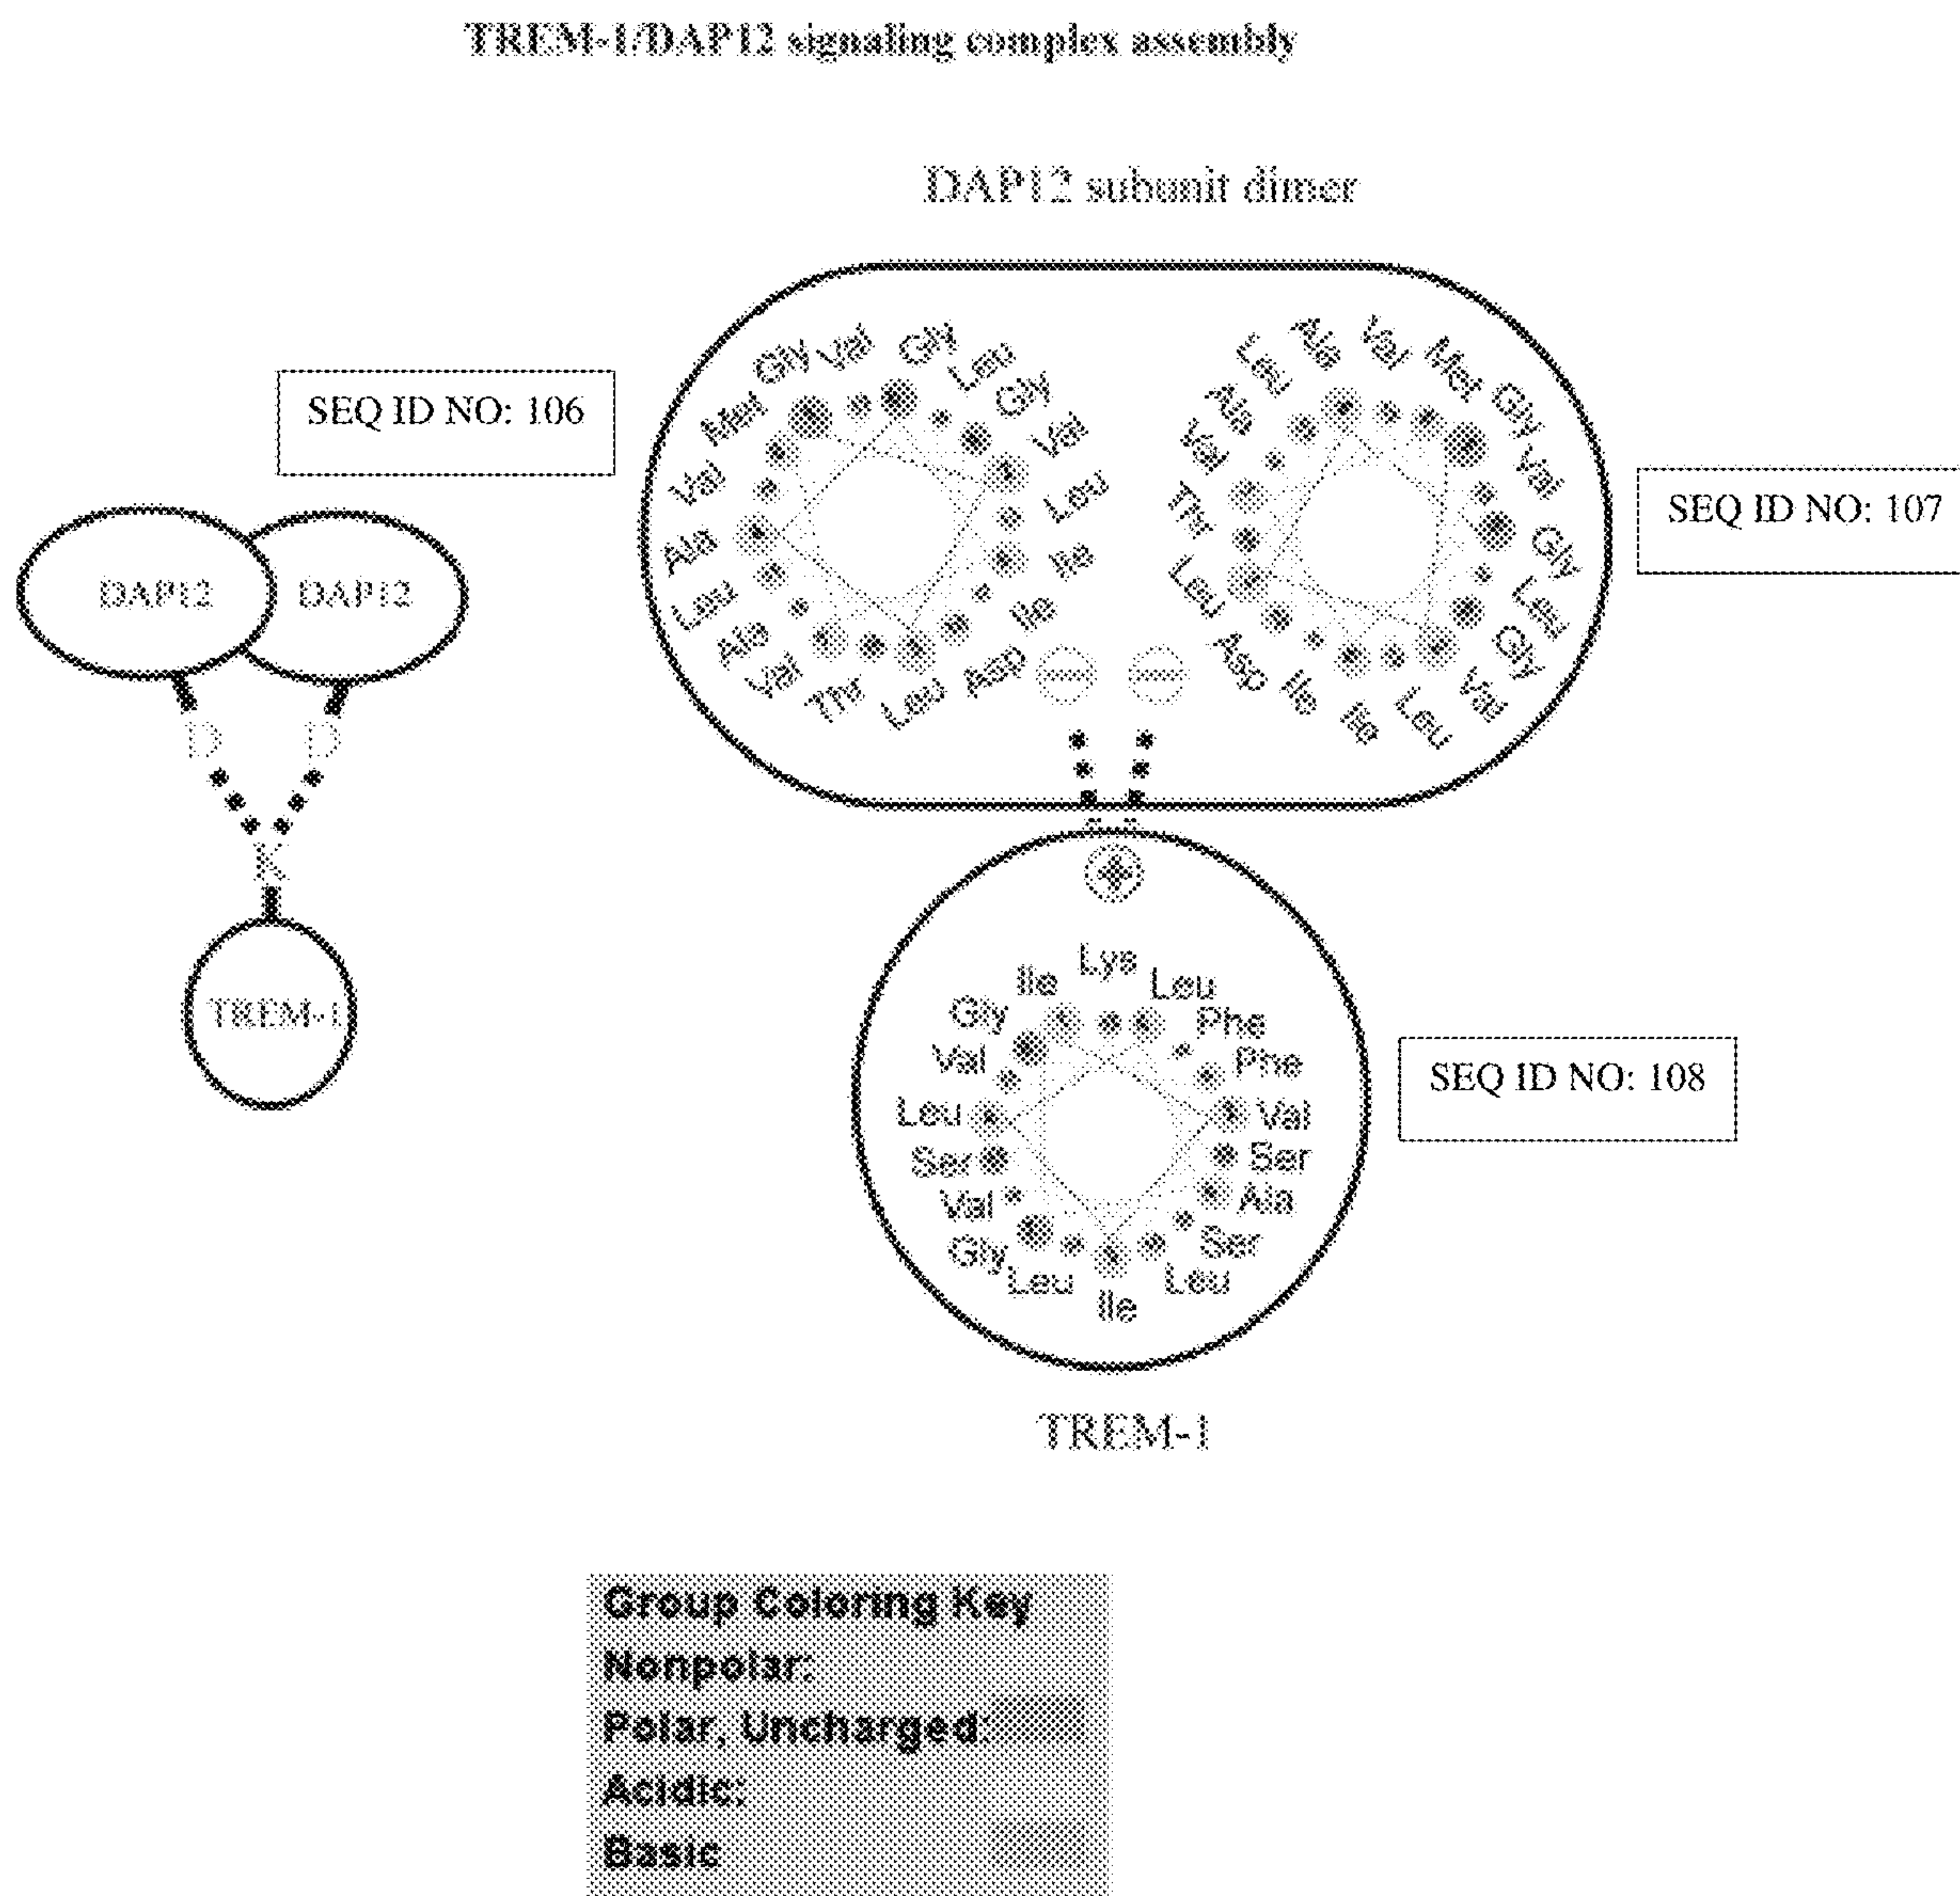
TREM-1/DAP12 signaling complex assembly

DAP12 subunit dimer

SEQ ID NO: 106

SEQ ID NO: 107

DAP12 DAP12

D D

K

TREM-1

Met Gly Val Gly Leu Gly Val Leu Ile Ile Asp Leu Thr Val Ala Leu Ala Val

Leu Ala Val Met Gly Val Gly Leu Gly Val Leu Ile Ile Asp Leu Thr Val Ala

−

−

+

Lys Leu Phe Phe Val Ser Ala Ser Leu Ile Leu Gly Val Ser Leu Val Gly Ile

SEQ ID NO: 108

TREM-1

Group Coloring Key
Nonpolar:
Polar, Uncharged:
Acidic:
Basic